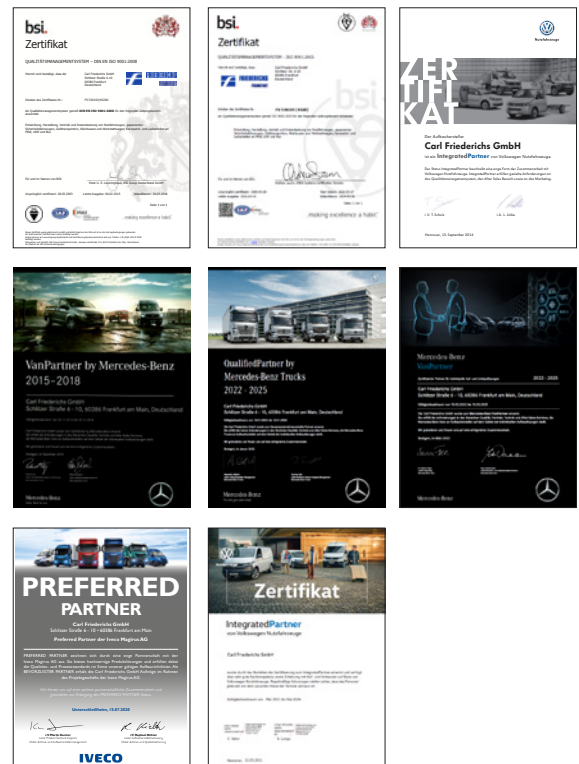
bsi.

Zertifikat

QUALITÄTSMANAGEMENTSYSTEM – DIN EN ISO 9001:2008

Carl Friederichs GmbH

FRIEDERICHS

"...making excellence a habit."

bsi.

Zertifikat

FRIEDERICHS

"...making excellence a habit."

Nutzfahrzeuge

ZER TIFI KAT

Carl Friederichs GmbH

IntegratedPartner von Volkswagen Nutzfahrzeuge

VanPartner by Mercedes-Benz 2015–2018

Carl Friederichs GmbH

Schlüter Straße 6 – 10, 60386 Frankfurt am Main, Deutschland

Mercedes-Benz

QualifiedPartner by Mercedes-Benz Trucks 2022 – 2025

Carl Friederichs GmbH

Schlüter Straße 6 – 10, 60386 Frankfurt am Main, Deutschland

Mercedes-Benz

Mercedes-Benz

VanPartner

2022 – 2025

Carl Friederichs GmbH

Schlüter Straße 6 – 10, 60386 Frankfurt am Main, Deutschland

Mercedes-Benz

PREFERRED PARTNER

Carl Friederichs GmbH

Schlüter Straße 6 – 10 • 60386 Frankfurt am Main

Preferred Partner der Iveco Magirus AG

Unterschleißheim, 15.07.2020

IVECO

Zertifikat

IntegratedPartner von Volkswagen Nutzfahrzeuge

Carl Friederichs GmbH